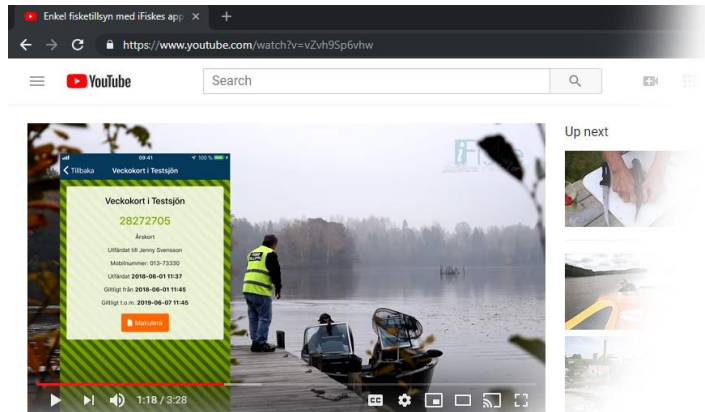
Enkel fisketillsyn med iFiskes app ×
+
https://www.youtube.com/watch?v=vZvh9Sp6vhw
YouTube
Search
Up next
09:41
100 %
Tillbaka
Veckokort i Testsjön
Veckokort i Testsjön
28272705
Årskort
Utfärdat till Jenny Svensson
Mobilnummer: 013-73330
Utfärdat 2018-06-01 11:37
Giltigt från 2018-06-01 11:45
Giltigt t.o.m. 2019-06-07 11:45
Makulera
iFiske
1:18 / 3:28